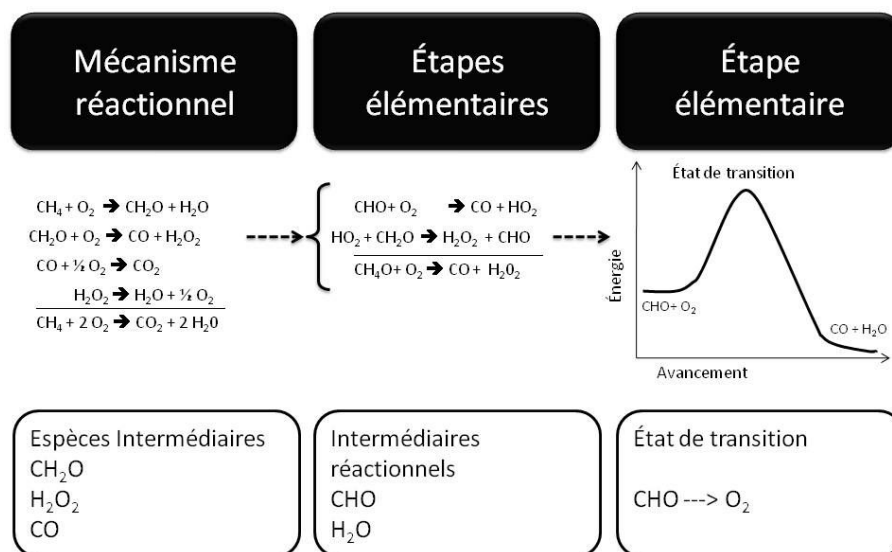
Mécanisme réactionnel

Étapes élémentaires

Étape élémentaire

$CH_4 + O_2 \rightarrow CH_2O + H_2O$
$CH_2O + O_2 \rightarrow CO + H_2O_2$
$CO + ½ O_2 \rightarrow CO_2$
$H_2O_2 \rightarrow H_2O + ½ O_2$
$CH_4 + 2 O_2 \rightarrow CO_2 + 2 H_20$

$CHO + O_2 \rightarrow CO + HO_2$
$HO_2 + CH_2O \rightarrow H_2O_2 + CHO$
$CH_2O + O_2 \rightarrow CO + H_2O_2$

État de transition
Énergie
$CHO + O_2$
$CO + H_2O$
Avancement

Espèces Intermédiaires
$CH_2O$
$H_2O_2$
CO

Intermédiaires réactionnels
CHO
$H_2O$

État de transition

CHO ---> $O_2$